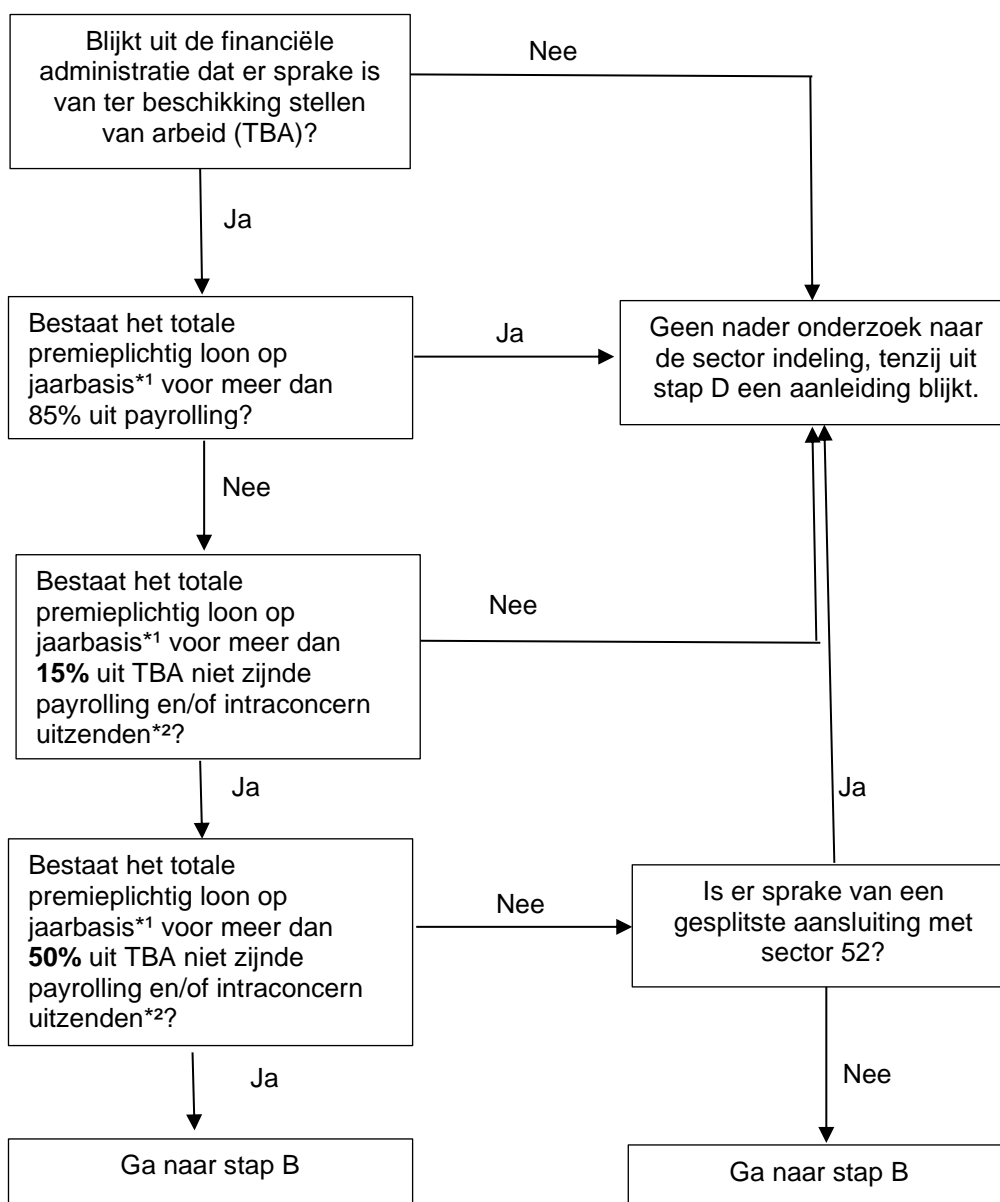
Blijkt uit de financiële administratie dat er sprake is van ter beschikking stellen van arbeid (TBA)?

Nee

Ja

Bestaat het totale premieplichtig loon op jaarbasis*¹ voor meer dan 85% uit payrolling?

Ja

Geen nader onderzoek naar de sector indeling, tenzij uit stap D een aanleiding blijkt.

Nee

Bestaat het totale premieplichtig loon op jaarbasis*¹ voor meer dan **15%** uit TBA niet zijnde payrolling en/of intraconcern uitzenden*²?

Nee

Ja

Ja

Bestaat het totale premieplichtig loon op jaarbasis*¹ voor meer dan **50%** uit TBA niet zijnde payrolling en/of intraconcern uitzenden*²?

Nee

Is er sprake van een gesplitste aansluiting met sector 52?

Ja

Nee

Ga naar stap B

Ga naar stap B